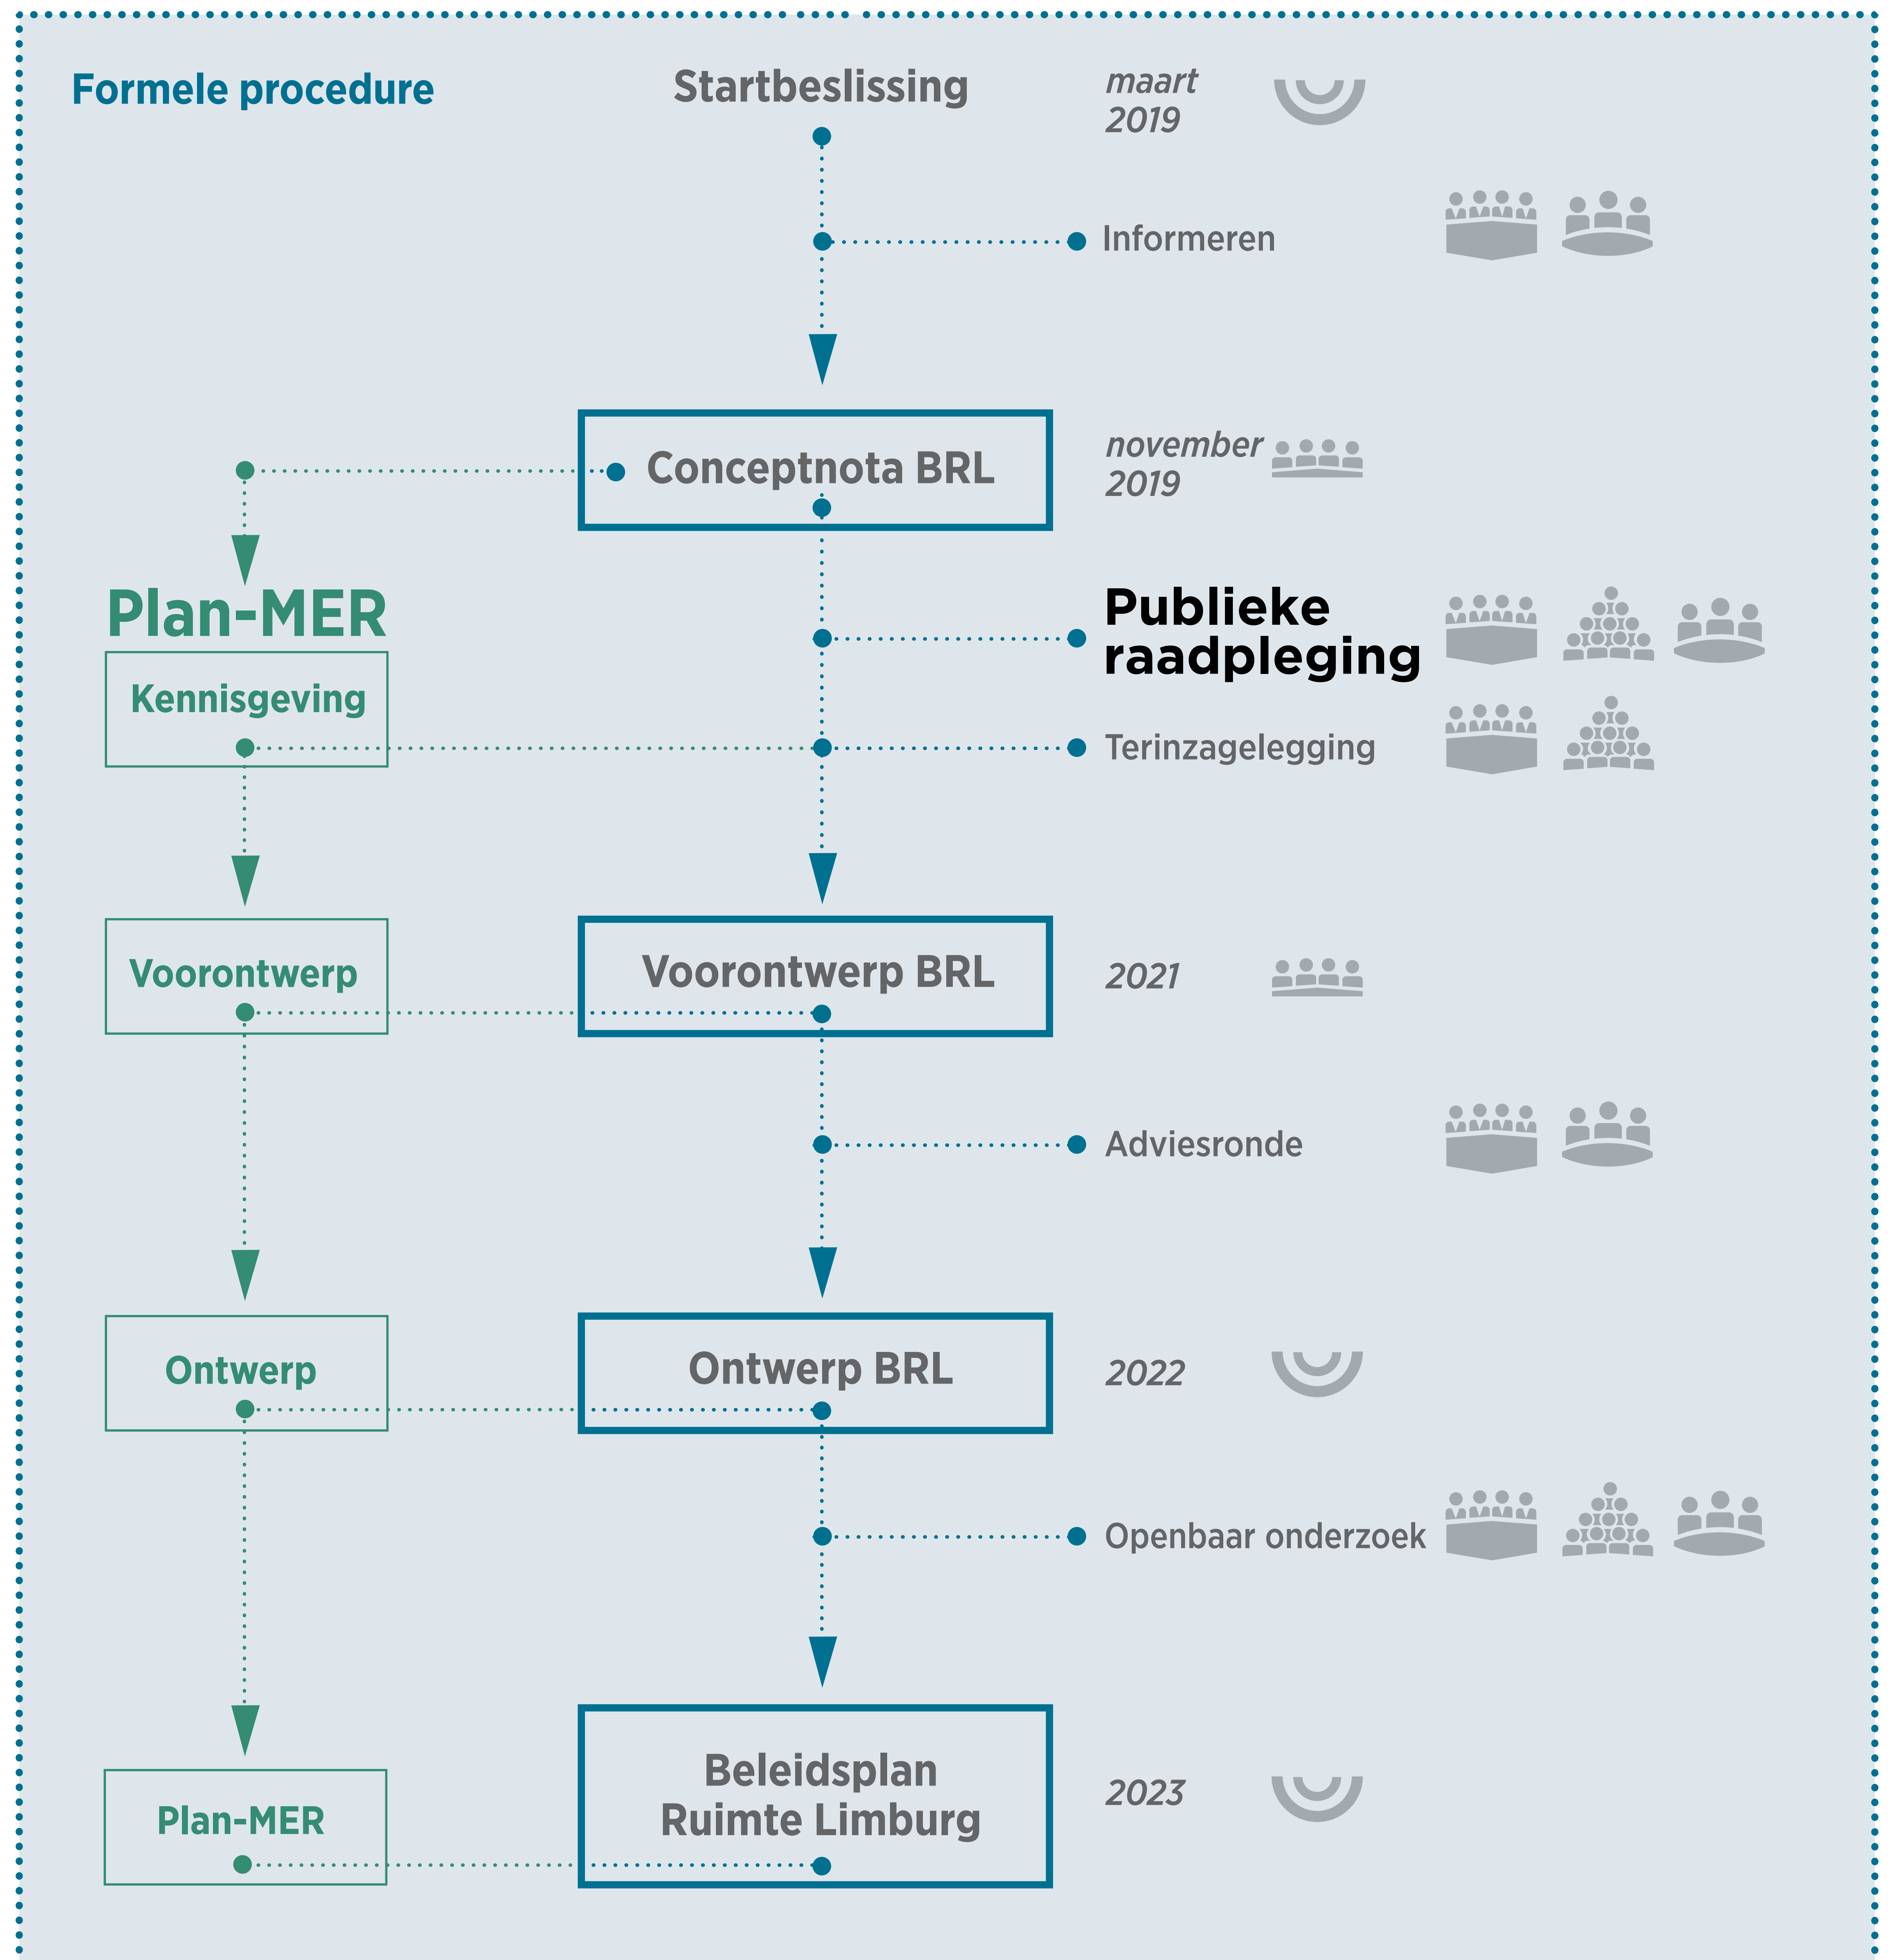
Formele procedure

Startbeslissing

maart 2019

Informeren

Conceptnota BRL

november 2019

Plan-MER

Publieke raadpleging

Kennisgeving

Terinzagelegging

Voorontwerp

Voorontwerp BRL

2021

Adviesronde

Ontwerp

Ontwerp BRL

2022

Openbaar onderzoek

Plan-MER

Beleidsplan Ruimte Limburg

2023